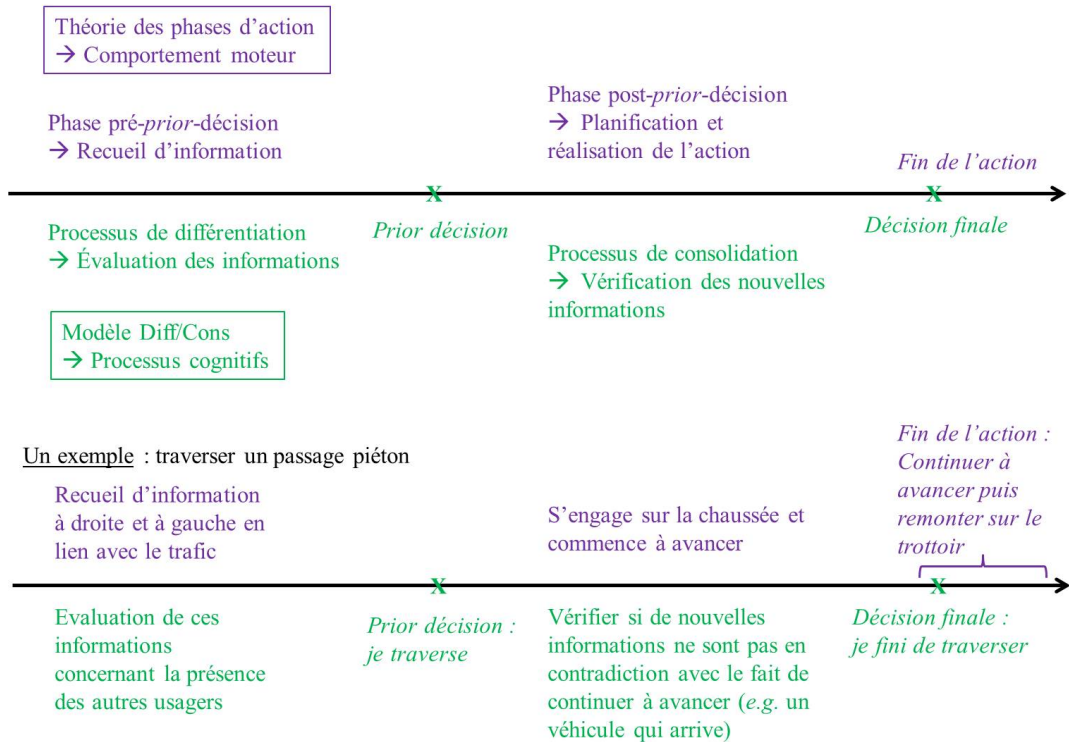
Théorie des phases d'action
→ Comportement moteur

Phase pré-*prior*-décision
→ Recueil d'information

Phase post-*prior*-décision
→ Planification et réalisation de l'action

*Fin de l'action*

x

x

Processus de différentiation
→ Évaluation des informations

*Prior décision*

Processus de consolidation
→ Vérification des nouvelles informations

*Décision finale*

Modèle Diff/Cons
→ Processus cognitifs

Un exemple : traverser un passage piéton

Recueil d'information à droite et à gauche en lien avec le trafic

S'engage sur la chaussée et commence à avancer

*Fin de l'action : Continuer à avancer puis remonter sur le trottoir*

x

x

Evaluation de ces informations concernant la présence des autres usagers

*Prior décision : je traverse*

Vérifier si de nouvelles informations ne sont pas en contradiction avec le fait de continuer à avancer (*e.g.* un véhicule qui arrive)

*Décision finale : je fini de traverser*